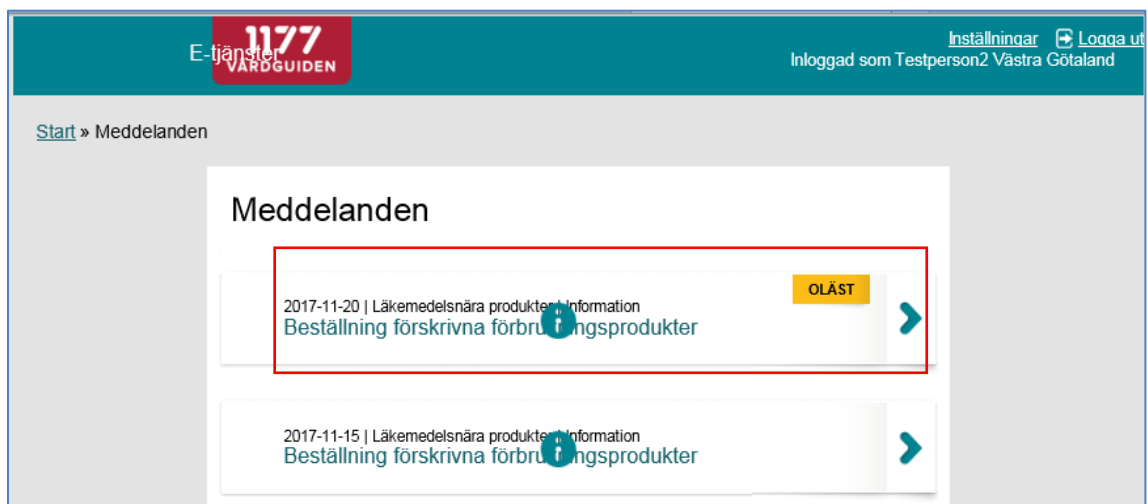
1177 VÅRDGUIDEN

E-tjänster

Inställningar Logga ut
Inloggad som Testperson2 Västra Götaland

Start » Meddelanden

Meddelanden

OLÄST

2017-11-20 | Läkemedelsnära produkter | Information
Beställning förskrivna förbru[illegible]ngsprodukter

2017-11-15 | Läkemedelsnära produkter | Information
Beställning förskrivna förbru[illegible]ngsprodukter